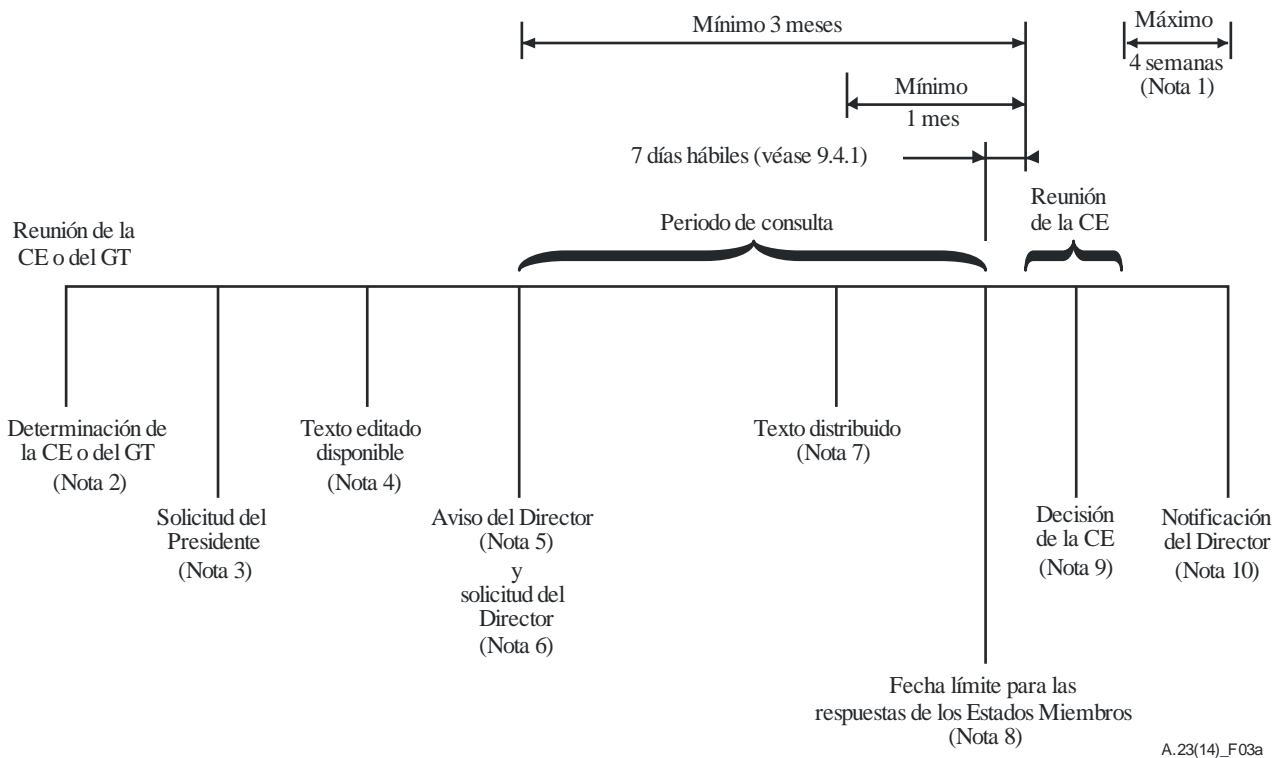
Mínimo 3 meses

Máximo
4 semanas
(Nota 1)

Mínimo
1 mes

7 días hábiles (véase 9.4.1)

Reunión de la CE

Reunión de la CE o del GT

Periodo de consulta

Determinación de la CE o del GT
(Nota 2)

Solicitud del Presidente
(Nota 3)

Texto editado disponible
(Nota 4)

Aviso del Director
(Nota 5)
y
solicitud del Director
(Nota 6)

Texto distribuido
(Nota 7)

Fecha límite para las respuestas de los Estados Miembros
(Nota 8)

Decisión de la CE
(Nota 9)

Notificación del Director
(Nota 10)

A.23(14)_F03a